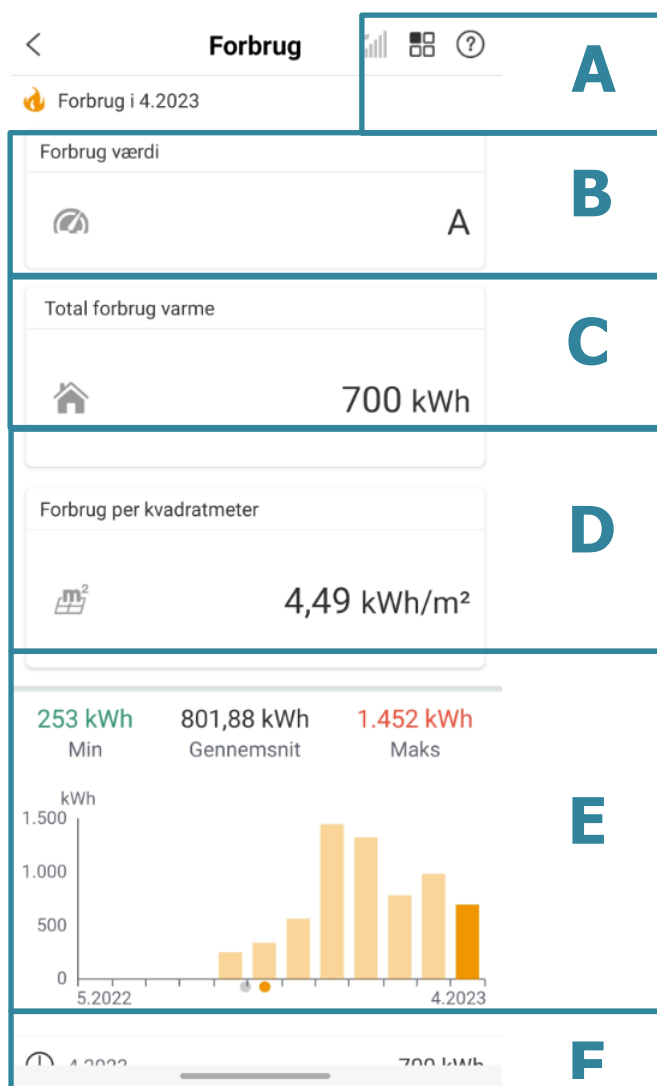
Forbrug

A

Forbrug i 4.2023

Forbrug værdi

A

B

Total forbrug varme

700 kWh

C

Forbrug per kvadratmeter

4,49 kWh/m²

D

| 253 kWh | 801,88 kWh | 1.452 kWh |
|---|---|---|
| Min | Gennemsnit | Maks |

kWh
1.500
1.000
500
0
5.2022
4.2023

E

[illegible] 700 kWh

F